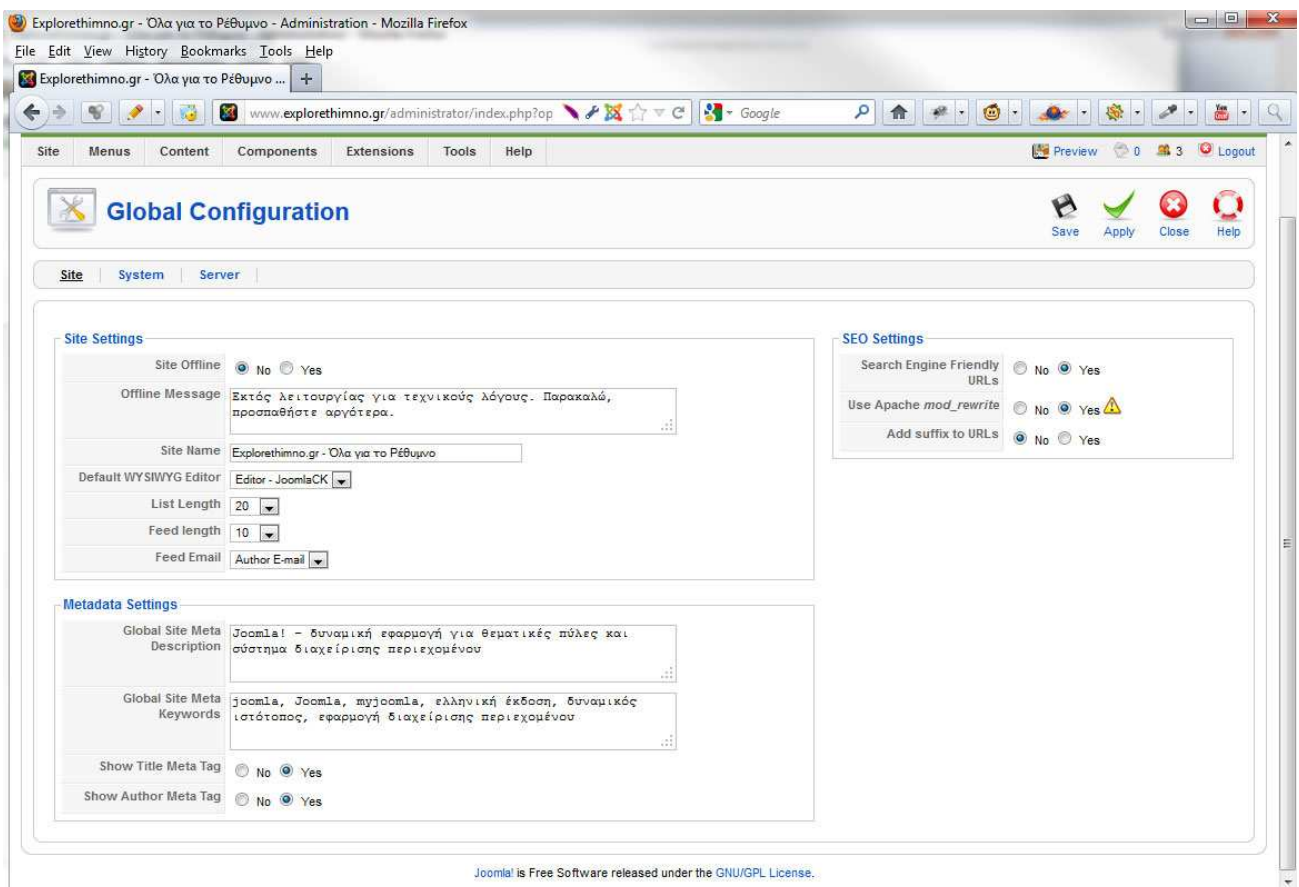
Explorethimno.gr - Όλα για το Ρέθυμνο - Administration - Mozilla Firefox

File Edit View History Bookmarks Tools Help

Explorethimno.gr - Όλα για το Ρέθυμνο ... +

www.explorethimno.gr/administrator/index.php?op

Google

Site Menus Content Components Extensions Tools Help

Preview 0 3 Logout

Global Configuration

Save Apply Close Help

Site | System | Server

Site Settings

Site Offline No Yes

Offline Message Εκτός λειτουργίας για τεχνικούς λόγους. Παρακαλώ, προσπαθήστε αργότερα.

Site Name Explorethimno.gr - Όλα για το Ρέθυμνο

Default WYSIWYG Editor Editor - JoomlaCK

List Length 20

Feed length 10

Feed Email Author E-mail

Metadata Settings

Global Site Meta Description Joomla! - δυναμική εφαρμογή για θεματικές πύλες και σύστημα διαχείρισης περιεχομένου

Global Site Meta Keywords joomla, Joomla, myjoomla, ελληνική έκδοση, δυναμικός ιστότοπος, εφαρμογή διαχείρισης περιεχομένου

Show Title Meta Tag No Yes

Show Author Meta Tag No Yes

SEO Settings

Search Engine Friendly URLs No Yes

Use Apache mod_rewrite No Yes

Add suffix to URLs No Yes

Joomla! is Free Software released under the GNU/GPL License.